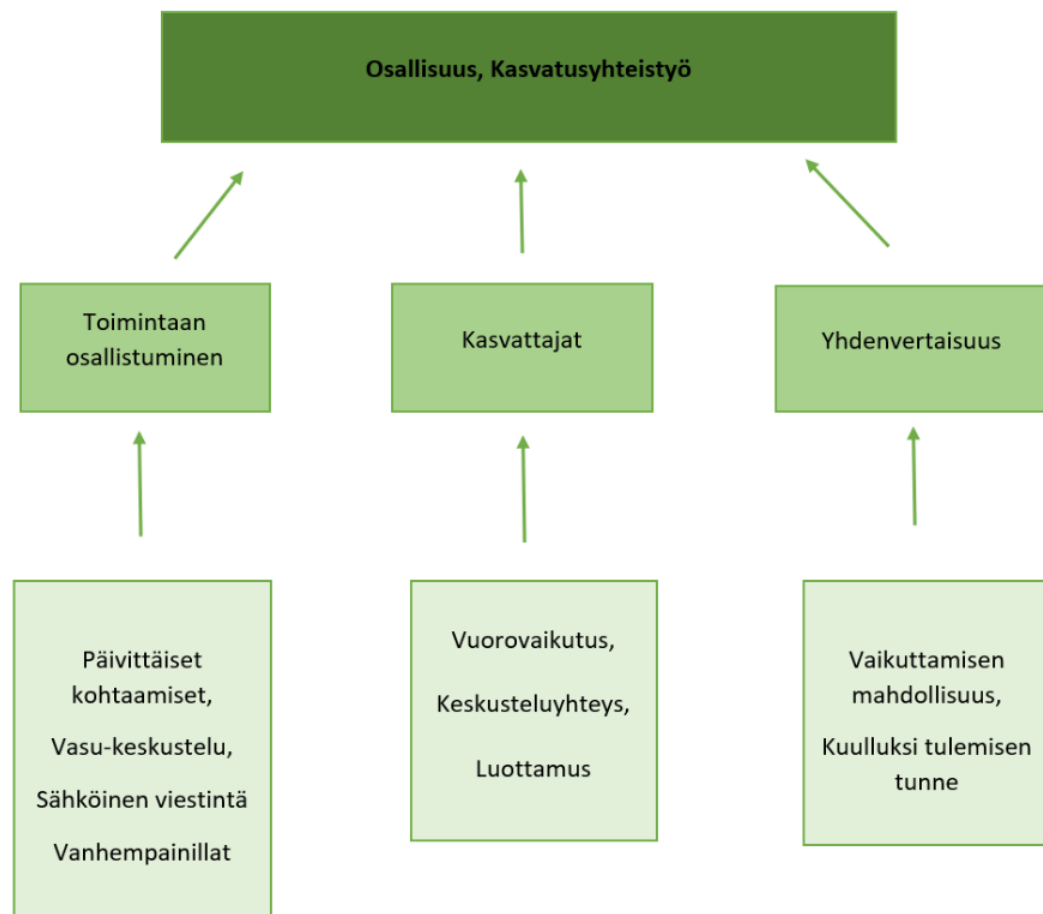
Osallisuus, Kasvatusyhteistyö

Toimintaan osallistuminen

Kasvattajat

Yhdenvertaisuus

Päivittäiset kohtaamiset,

Vasu-keskustelu,

Sähköinen viestintä

Vanhempainillat

Vuorovaikutus,

Keskusteluyhteys,

Luottamus

Vaikuttamisen mahdollisuus,

Kuulluksi tulemisen tunne